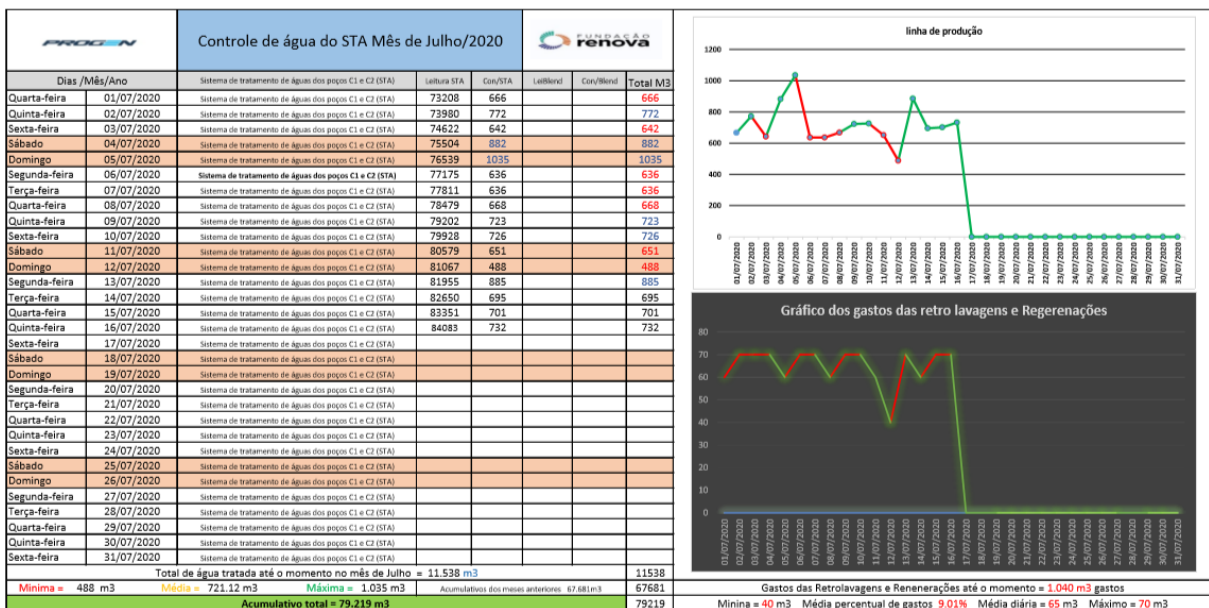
PROGEN

Controle de água do STA Mês de Julho/2020

FUNDAÇÃO renova

| Dias /Mês/Ano | | | Leitura STA | Con/STA | LeiBlend | Con/Blend | Total M3 |
|---|---|---|---|---|---|---|---|
| Quarta-feira | 01/07/2020 | Sistema de tratamento de águas dos poços C1 e C2 (STA) | 73208 | 666 | | | 666 |
| Quinta-feira | 02/07/2020 | Sistema de tratamento de águas dos poços C1 e C2 (STA) | 73980 | 772 | | | 772 |
| Sexta-feira | 03/07/2020 | Sistema de tratamento de águas dos poços C1 e C2 (STA) | 74622 | 642 | | | 642 |
| Sábado | 04/07/2020 | Sistema de tratamento de águas dos poços C1 e C2 (STA) | 75504 | 882 | | | 882 |
| Domingo | 05/07/2020 | Sistema de tratamento de águas dos poços C1 e C2 (STA) | 76539 | 1035 | | | 1035 |
| Segunda-feira | 06/07/2020 | Sistema de tratamento de águas dos poços C1 e C2 (STA) | 77175 | 636 | | | 636 |
| Terça-feira | 07/07/2020 | Sistema de tratamento de águas dos poços C1 e C2 (STA) | 77811 | 636 | | | 636 |
| Quarta-feira | 08/07/2020 | Sistema de tratamento de águas dos poços C1 e C2 (STA) | 78479 | 668 | | | 668 |
| Quinta-feira | 09/07/2020 | Sistema de tratamento de águas dos poços C1 e C2 (STA) | 79202 | 723 | | | 723 |
| Sexta-feira | 10/07/2020 | Sistema de tratamento de águas dos poços C1 e C2 (STA) | 79928 | 726 | | | 726 |
| Sábado | 11/07/2020 | Sistema de tratamento de águas dos poços C1 e C2 (STA) | 80579 | 651 | | | 651 |
| Domingo | 12/07/2020 | Sistema de tratamento de águas dos poços C1 e C2 (STA) | 81067 | 488 | | | 488 |
| Segunda-feira | 13/07/2020 | Sistema de tratamento de águas dos poços C1 e C2 (STA) | 81955 | 885 | | | 885 |
| Terça-feira | 14/07/2020 | Sistema de tratamento de águas dos poços C1 e C2 (STA) | 82650 | 695 | | | 695 |
| Quarta-feira | 15/07/2020 | Sistema de tratamento de águas dos poços C1 e C2 (STA) | 83351 | 701 | | | 701 |
| Quinta-feira | 16/07/2020 | Sistema de tratamento de águas dos poços C1 e C2 (STA) | 84083 | 732 | | | 732 |
| Sexta-feira | 17/07/2020 | Sistema de tratamento de águas dos poços C1 e C2 (STA) | | | | | |
| Sábado | 18/07/2020 | Sistema de tratamento de águas dos poços C1 e C2 (STA) | | | | | |
| Domingo | 19/07/2020 | Sistema de tratamento de águas dos poços C1 e C2 (STA) | | | | | |
| Segunda-feira | 20/07/2020 | Sistema de tratamento de águas dos poços C1 e C2 (STA) | | | | | |
| Terça-feira | 21/07/2020 | Sistema de tratamento de águas dos poços C1 e C2 (STA) | | | | | |
| Quarta-feira | 22/07/2020 | Sistema de tratamento de águas dos poços C1 e C2 (STA) | | | | | |
| Quinta-feira | 23/07/2020 | Sistema de tratamento de águas dos poços C1 e C2 (STA) | | | | | |
| Sexta-feira | 24/07/2020 | Sistema de tratamento de águas dos poços C1 e C2 (STA) | | | | | |
| Sábado | 25/07/2020 | Sistema de tratamento de águas dos poços C1 e C2 (STA) | | | | | |
| Domingo | 26/07/2020 | Sistema de tratamento de águas dos poços C1 e C2 (STA) | | | | | |
| Segunda-feira | 27/07/2020 | Sistema de tratamento de águas dos poços C1 e C2 (STA) | | | | | |
| Terça-feira | 28/07/2020 | Sistema de tratamento de águas dos poços C1 e C2 (STA) | | | | | |
| Quarta-feira | 29/07/2020 | Sistema de tratamento de águas dos poços C1 e C2 (STA) | | | | | |
| Quinta-feira | 30/07/2020 | Sistema de tratamento de águas dos poços C1 e C2 (STA) | | | | | |
| Sexta-feira | 31/07/2020 | Sistema de tratamento de águas dos poços C1 e C2 (STA) | | | | | |

Total de água tratada até o momento no mês de Julho = 11.538 m3 | 11538
Minima = 488 m3 Média = 721.12 m3 Máxima = 1.035 m3 Acumulativos dos meses anteriores 67.681m3 | 67681
Acumulativo total = 79.219 m3 | 79219

linha de produção
1200 1000 800 600 400 200 0
01/07/2020 02/07/2020 03/07/2020 04/07/2020 05/07/2020 06/07/2020 07/07/2020 08/07/2020 09/07/2020 10/07/2020 11/07/2020 12/07/2020 13/07/2020 14/07/2020 15/07/2020 16/07/2020 17/07/2020 18/07/2020 19/07/2020 20/07/2020 21/07/2020 22/07/2020 23/07/2020 24/07/2020 25/07/2020 26/07/2020 27/07/2020 28/07/2020 29/07/2020 30/07/2020 31/07/2020

Gráfico dos gastos das retro lavagens e Regerenações
80 70 60 50 40 30 20 10 0
01/07/2020 02/07/2020 03/07/2020 04/07/2020 05/07/2020 06/07/2020 07/07/2020 08/07/2020 09/07/2020 10/07/2020 11/07/2020 12/07/2020 13/07/2020 14/07/2020 15/07/2020 16/07/2020 17/07/2020 18/07/2020 19/07/2020 20/07/2020 21/07/2020 22/07/2020 23/07/2020 24/07/2020 25/07/2020 26/07/2020 27/07/2020 28/07/2020 29/07/2020 30/07/2020 31/07/2020

Gastos das Retrolavagens e Renenerações até o momento = 1.040 m3 gastos
Minina = 40 m3 Média percentual de gastos 9.01% Média diária = 65 m3 Máximo = 70 m3